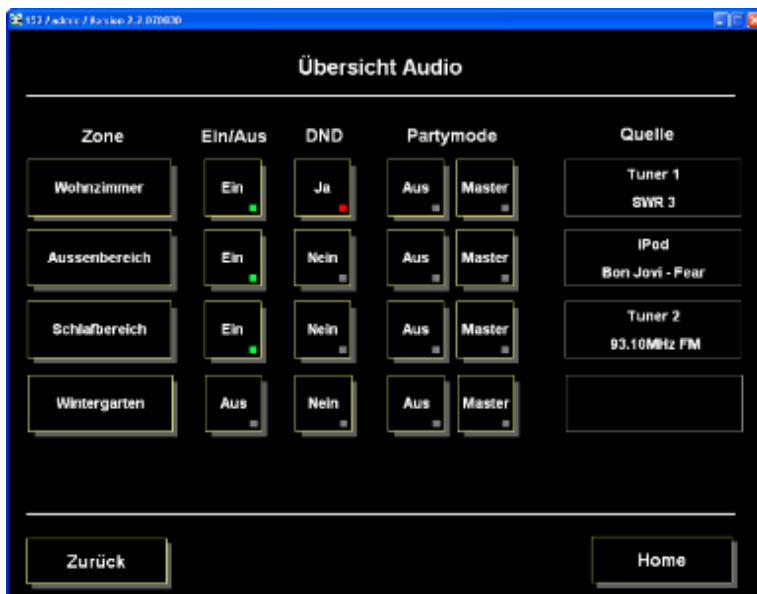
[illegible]

Übersicht Audio

| Zone | Ein/Aus | DND | Partymode | | Quelle |
|---|---|---|---|---|---|
| Wohnzimmer | Ein | Ja | Aus | Master | Tuner 1 SWR 3 |
| Aussenbereich | Ein | Nein | Aus | Master | IPod Bon Jovi - Fear |
| Schlafbereich | Ein | Nein | Aus | Master | Tuner 2 93.10MHz FM |
| Wintergarten | Aus | Nein | Aus | Master | |

Zurück

Home